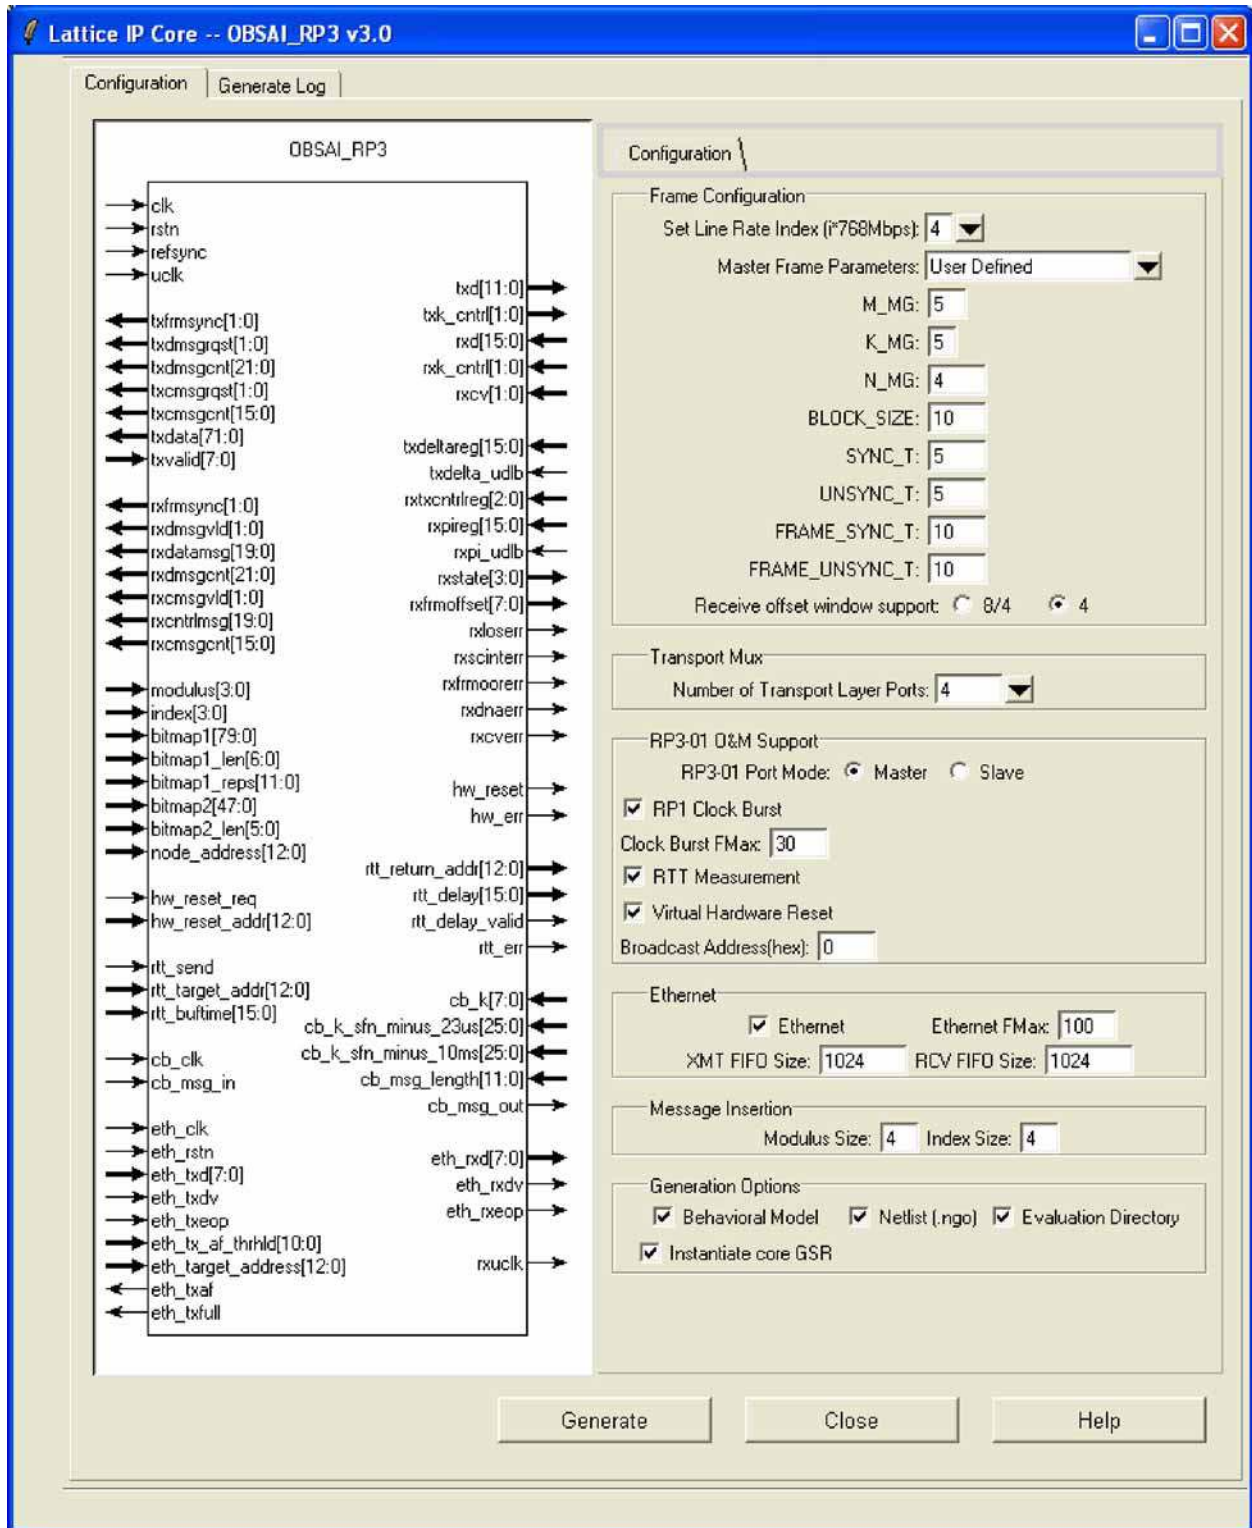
Lattice IP Core -- OBSAI_RP3 v3.0

Configuration | Generate Log

OBSAI_RP3

clk
rstn
refsync
uclk

txfrmsync[1:0]
txdmsgrqst[1:0]
txdmsgcnt[21:0]
txcmsgrqst[1:0]
txcmsgcnt[15:0]
txdata[71:0]
txvalid[7:0]

rxfrmsync[1:0]
rxdmsgvld[1:0]
rxdatamsg[19:0]
rxdmsgcnt[21:0]
rxcmsgvld[1:0]
rxcntrlmsg[19:0]
rxcmsgcnt[15:0]

modulus[3:0]
index[3:0]
bitmap1[79:0]
bitmap1_len[6:0]
bitmap1_reps[11:0]
bitmap2[47:0]
bitmap2_len[5:0]
node_address[12:0]

hw_reset_req
hw_reset_addr[12:0]

rtt_send
rtt_target_addr[12:0]
rtt_buftime[15:0]

cb_clk
cb_msg_in

eth_clk
eth_rstn
eth_txd[7:0]
eth_txdv
eth_txeop
eth_tx_af_thrhld[10:0]
eth_target_address[12:0]
eth_txaf
eth_txfull

txd[11:0]
txk_cntrl[1:0]
rxd[15:0]
rxk_cntrl[1:0]
rxcv[1:0]

txdeltareg[15:0]
txdelta_udlb
rxtxcntrlreg[2:0]
rxpireg[15:0]
rxpi_udlb
rxstate[3:0]
rxfrmoffset[7:0]
rxloserr
rxscinterr
rxfrmoorerr
rxdnaerr
rxcverr

hw_reset
hw_err

rtt_return_addr[12:0]
rtt_delay[15:0]
rtt_delay_valid
rtt_err

cb_k[7:0]
cb_k_sfn_minus_23us[25:0]
cb_k_sfn_minus_10ms[25:0]
cb_msg_length[11:0]
cb_msg_out

eth_rxd[7:0]
eth_rxdv
eth_rxeop

rxuclk

Configuration

Frame Configuration
Set Line Rate Index (i*768Mbps): 4
Master Frame Parameters: User Defined
M_MG: 5
K_MG: 5
N_MG: 4
BLOCK_SIZE: 10
SYNC_T: 5
UNSYNC_T: 5
FRAME_SYNC_T: 10
FRAME_UNSYNC_T: 10
Receive offset window support: 8/4 4

Transport Mux
Number of Transport Layer Ports: 4

RP3-01 O&M Support
RP3-01 Port Mode: Master Slave
RP1 Clock Burst
Clock Burst FMax: 30
RTT Measurement
Virtual Hardware Reset
Broadcast Address(hex): 0

Ethernet
Ethernet Ethernet FMax: 100
XMT FIFO Size: 1024 RCV FIFO Size: 1024

Message Insertion
Modulus Size: 4 Index Size: 4

Generation Options
Behavioral Model Netlist (.ngo) Evaluation Directory
Instantiate core GSR

Generate Close Help